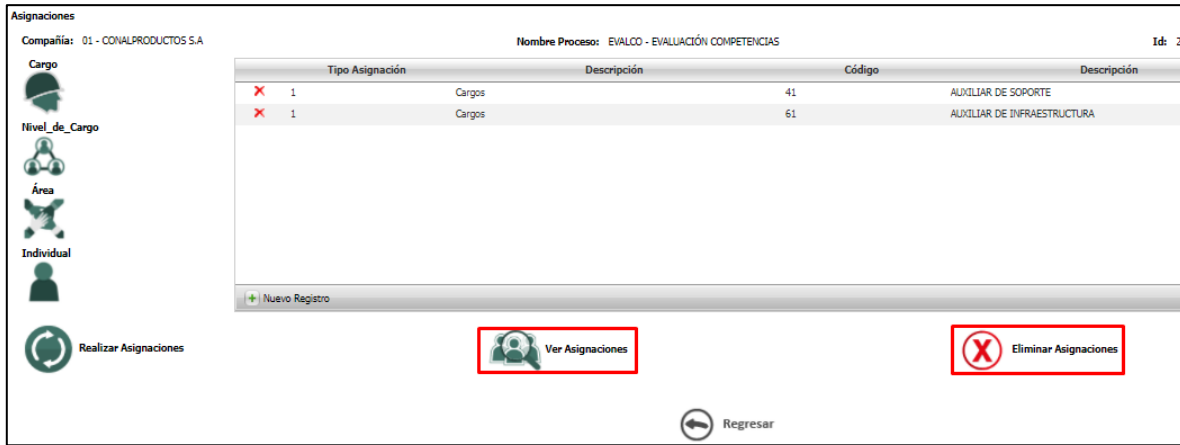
Asignaciones

Compañía: 01 - CONALPRODUCTOS S.A

Nombre Proceso: EVALCO - EVALUACIÓN COMPETENCIAS

Id: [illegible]

Cargo

Nivel_de_Cargo

Área

Individual

| | Tipo Asignación | Descripción | Código | Descripción |
|---|---|---|---|---|
| ✕ | 1 | Cargos | 41 | AUXILIAR DE SOPORTE |
| ✕ | 1 | Cargos | 61 | AUXILIAR DE INFRAESTRUCTURA |

Nuevo Registro

Realizar Asignaciones

Ver Asignaciones

Eliminar Asignaciones

Regresar